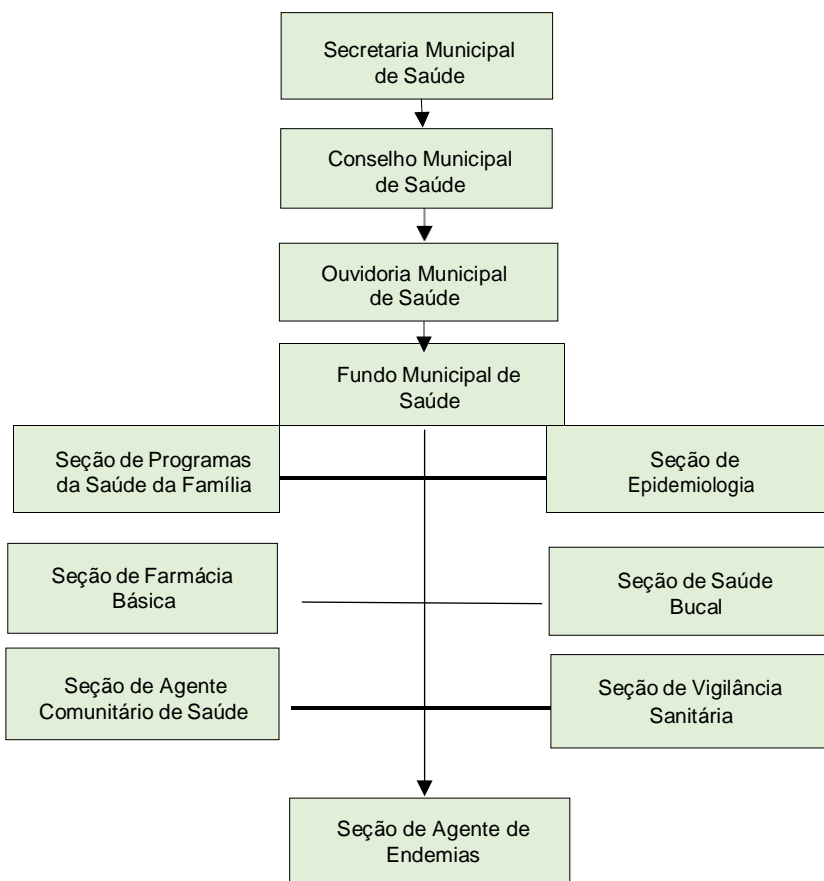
Secretaria Municipal de Saúde

Conselho Municipal de Saúde

Ouvidoria Municipal de Saúde

Fundo Municipal de Saúde

Seção de Programas da Saúde da Família

Seção de Epidemiologia

Seção de Farmácia Básica

Seção de Saúde Bucal

Seção de Agente Comunitário de Saúde

Seção de Vigilância Sanitária

Seção de Agente de Endemias